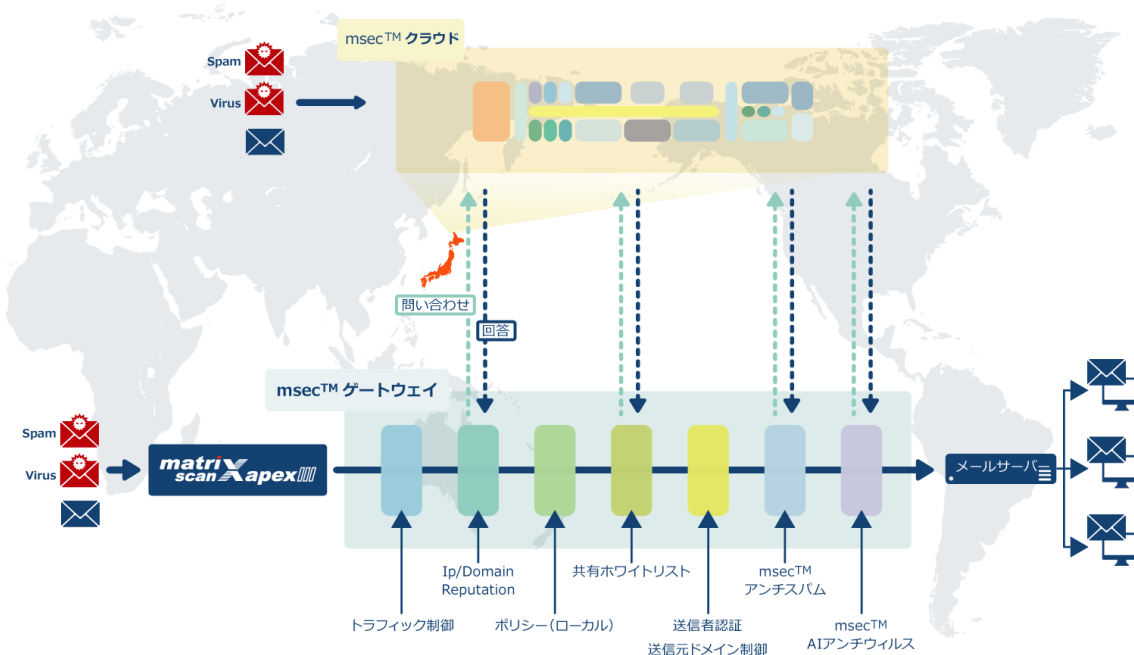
msec™ クラウド

Spam

Virus

問い合わせ

回答

msec™ ゲートウェイ

Spam

Virus

matrix scan apex

メールサーバー

Ip/Domain Reputation

共有ホワイトリスト

msec™ アンチスパム

トラフィック制御

ポリシー（ローカル）

送信者認証

送信元ドメイン制御

msec™ AIアンチウィルス